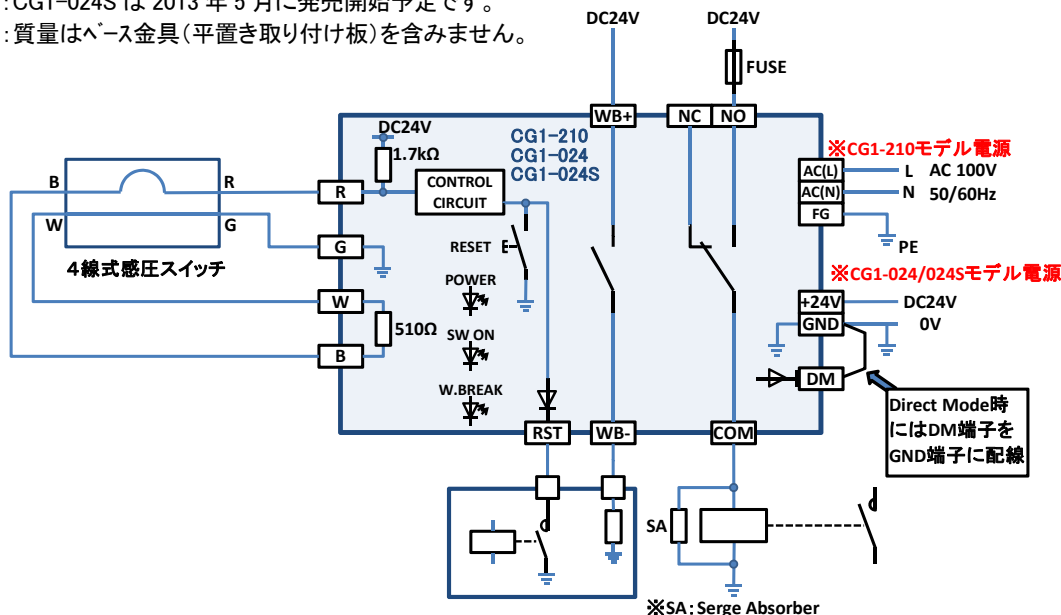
:CG1-024S は 2013 年 5 月に発売開始予定です。
:質量はベース金具(平置き取り付け板)を含みません。

DC24V
DC24V
FUSE
WB+
NC
NO
DC24V
1.7kΩ
CG1-210
CG1-024
CG1-024S
※CG1-210モデル電源
AC(L)
L
AC 100V
AC(N)
N
50/60Hz
FG
PE
B
R
W
G
R
CONTROL CIRCUIT
G
RESET
4線式感圧スイッチ
POWER
※CG1-024/024Sモデル電源
+24V
DC24V
GND
0V
W
510Ω
SW ON
B
DM
W.BREAK
Direct Mode時にはDM端子をGND端子に配線
RST
WB-
COM
SA
※SA：Serge Absorber